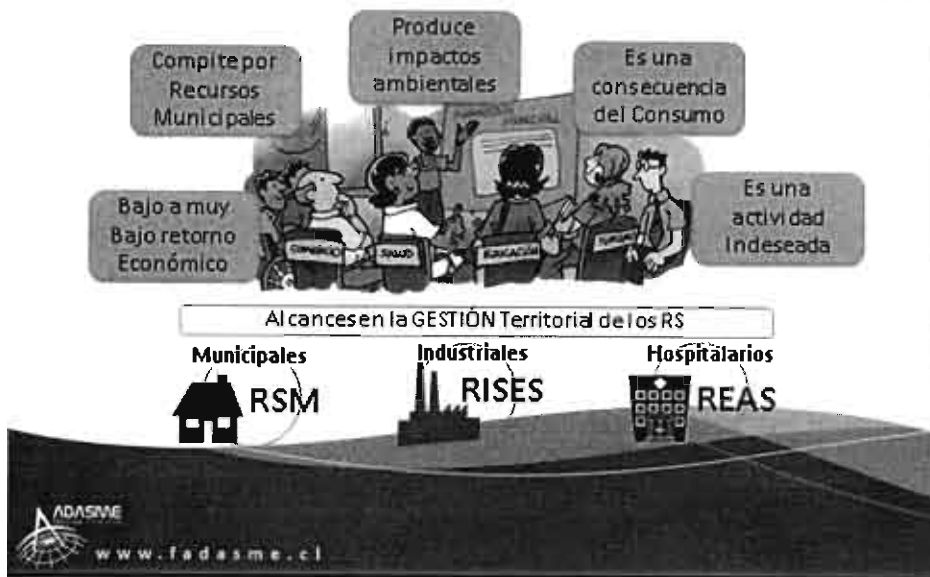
Compite por Recursos Municipales

Produce impactos ambientales

Es una consecuencia del Consumo

Bajo a muy Bajo retorno Económico

Es una actividad Indeseada

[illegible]

SALUD

EDUCACIÓN

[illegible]

Alcances en la GESTIÓN Territorial de los RS

Municipales

RSM

Industriales

RISES

Hospitalarios

REAS

ADASME

www.fadasme.cl